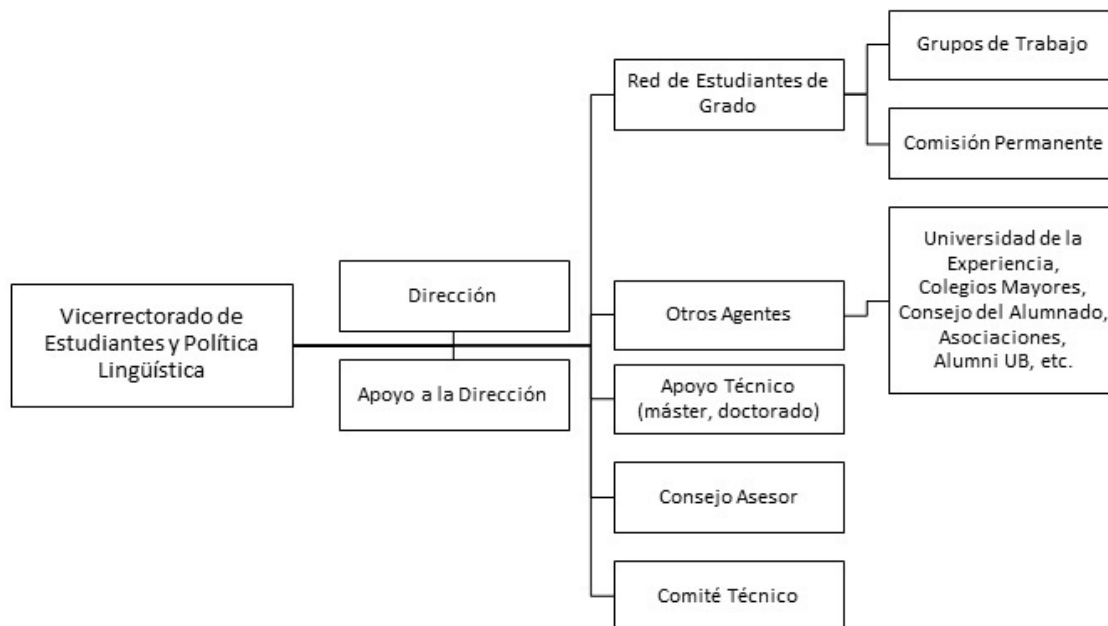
Vicerrectorado de Estudiantes y Política Lingüística

Dirección

Apoyo a la Dirección

Red de Estudiantes de Grado

Grupos de Trabajo

Comisión Permanente

Otros Agentes

Universidad de la Experiencia, Colegios Mayores, Consejo del Alumnado, Asociaciones, Alumni UB, etc.

Apoyo Técnico (máster, doctorado)

Consejo Asesor

Comité Técnico